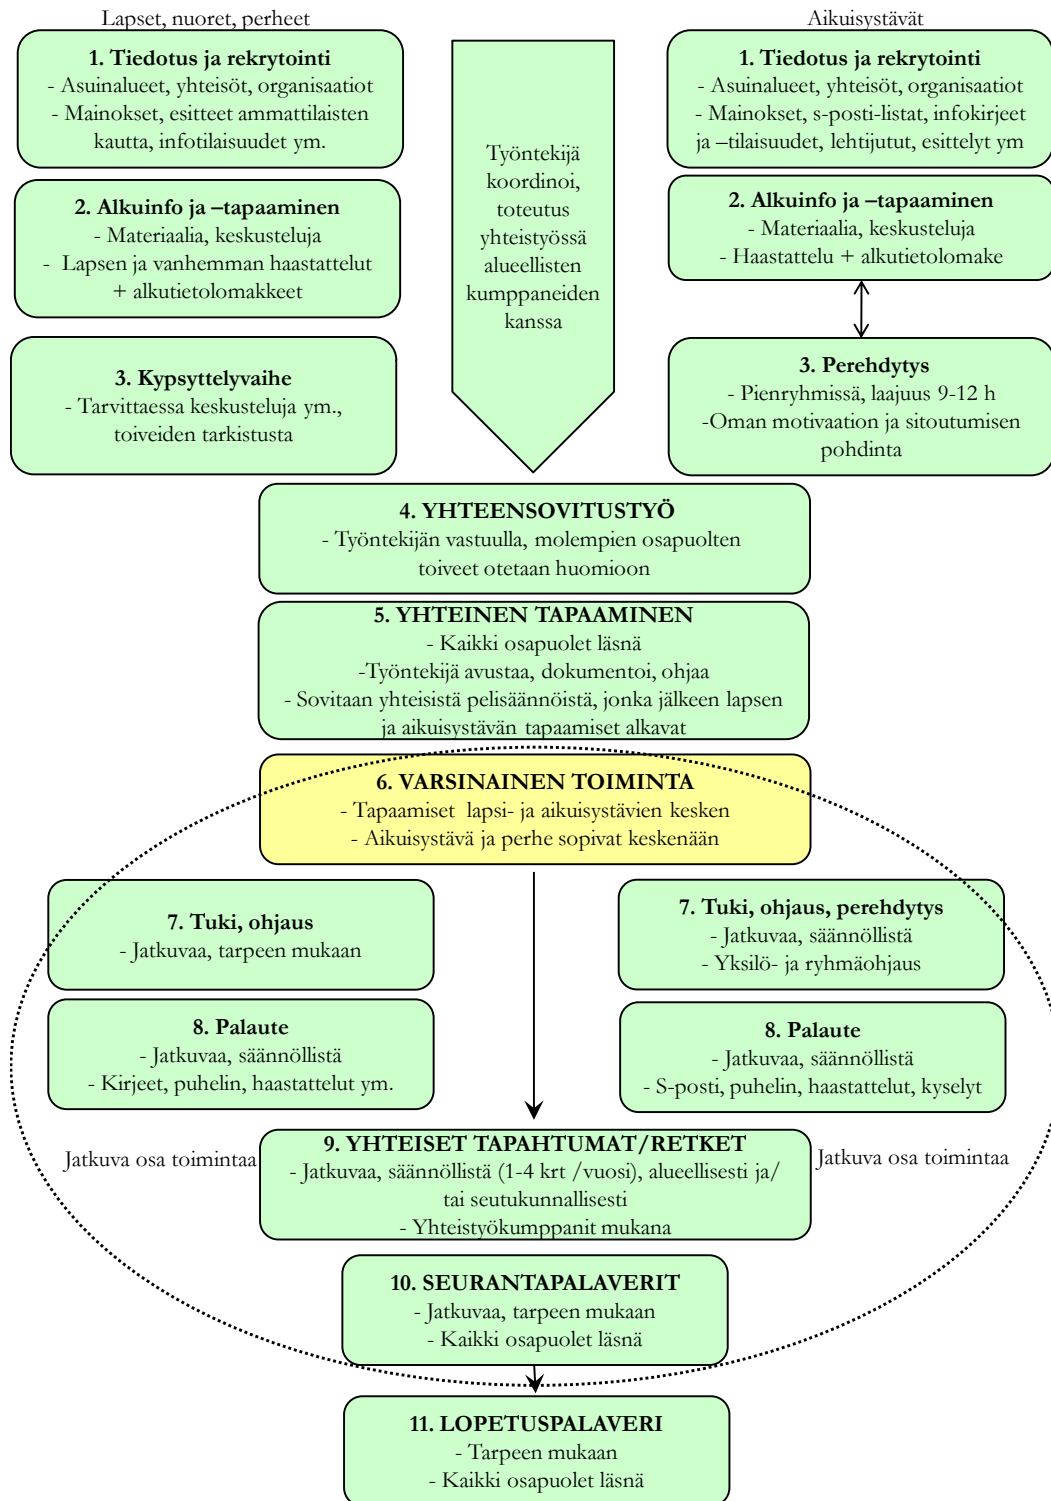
Lapset, nuoret, perheet

Aikuisystävät

1. Tiedotus ja rekrytointi
- Asuinalueet, yhteisöt, organisaatiot
- Mainokset, esitteet ammattilaisten kautta, infotilaisuudet ym.

2. Alkuinfo ja –tapaaminen
- Materiaalia, keskusteluja
- Lapsen ja vanhemman haastattelut + alkutietolomakkeet

3. Kypsyttelyvaihe
- Tarvittaessa keskusteluja ym., toiveiden tarkistusta

Työntekijä koordinoi, toteutus yhteistyössä alueellisten kumppaneiden kanssa

1. Tiedotus ja rekrytointi
- Asuinalueet, yhteisöt, organisaatiot
- Mainokset, s-posti-listat, infokirjeet ja –tilaisuudet, lehtijutut, esittelyt ym

2. Alkuinfo ja –tapaaminen
- Materiaalia, keskusteluja
- Haastattelu + alkutietolomake

3. Perehdytys
- Pienryhmissä, laajuus 9-12 h
-Oman motivaation ja sitoutumisen pohdinta

4. YHTEENSOVITUSTYÖ
- Työntekijän vastuulla, molempien osapuolten toiveet otetaan huomioon

5. YHTEINEN TAPAAMINEN
- Kaikki osapuolet läsnä
-Työntekijä avustaa, dokumentoi, ohjaa
- Sovitaan yhteisistä pelisäännöistä, jonka jälkeen lapsen ja aikuisystävän tapaamiset alkavat

6. VARSINAINEN TOIMINTA
- Tapaamiset lapsi- ja aikuisystävien kesken
- Aikuisystävä ja perhe sopivat keskenään

7. Tuki, ohjaus
- Jatkuvaa, tarpeen mukaan

7. Tuki, ohjaus, perehdytys
- Jatkuvaa, säännöllistä
- Yksilö- ja ryhmäohjaus

8. Palaute
- Jatkuvaa, säännöllistä
- Kirjeet, puhelin, haastattelut ym.

8. Palaute
- Jatkuvaa, säännöllistä
- S-posti, puhelin, haastattelut, kyselyt

Jatkuva osa toimintaa

9. YHTEISET TAPAHTUMAT/RETKET
- Jatkuvaa, säännöllistä (1-4 krt /vuosi), alueellisesti ja/ tai seutukunnallisesti
- Yhteistyökumppanit mukana

Jatkuva osa toimintaa

10. SEURANTAPALAVERIT
- Jatkuvaa, tarpeen mukaan
- Kaikki osapuolet läsnä

11. LOPETUSPALAVERI
- Tarpeen mukaan
- Kaikki osapuolet läsnä